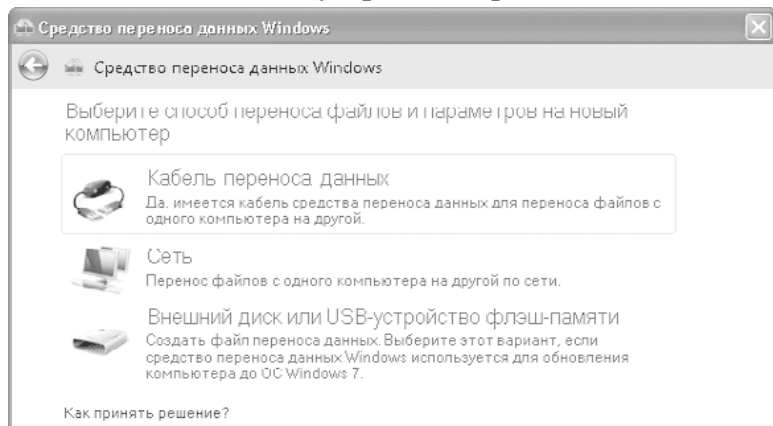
Средство переноса данных Windows

Средство переноса данных Windows

Выберите способ переноса файлов и параметров на новый компьютер

Кабель переноса данных
Да. имеется кабель средства переноса данных для переноса файлов с одного компьютера на другой.

Сеть
Перенос файлов с одного компьютера на другой по сети.

Внешний диск или USB-устройство флэш-памяти
Создать файл переноса данных. Выберите этот вариант, если средство переноса данных Windows используется для обновления компьютера до ОС Windows 7.

Как принять решение?